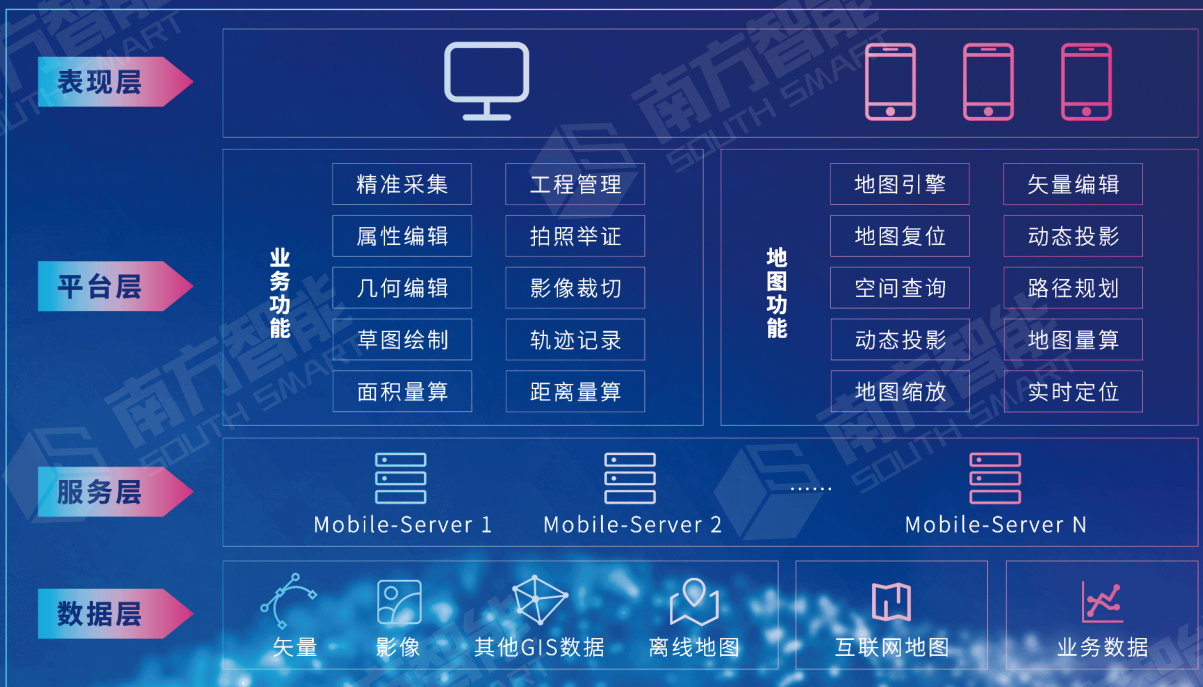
南方智能 SOUTH SMART

表现层

平台层

业务功能

精准采集
工程管理
属性编辑
拍照举证
几何编辑
影像裁切
草图绘制
轨迹记录
面积量算
距离量算

地图功能

地图引擎
矢量编辑
地图复位
动态投影
空间查询
路径规划
动态投影
地图量算
地图缩放
实时定位

服务层

Mobile-Server 1
Mobile-Server 2
......
Mobile-Server N

数据层

矢量
影像
其他GIS数据
离线地图
互联网地图
业务数据